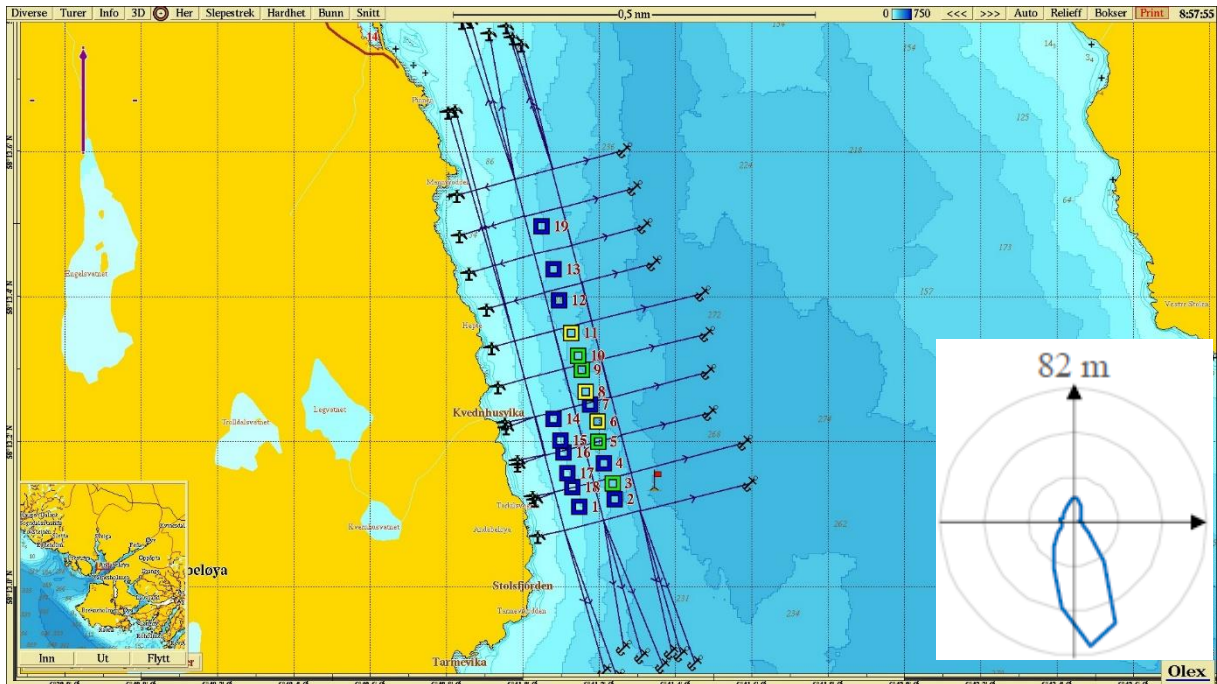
Diverse Turer Info 3D Her Slepestrek Hardhet Bunn Snitt
0,5 nm
0 750 <<< >>> Auto Relieff Bokser Print 8:57:55

19
13
12
11
10
9
8
7
14
6
15
5
16
4
17
3
18
2
1

Kvednhusvika
Stolsfjorden
Tarmevika
peloya
Engelsvatnet
Legvatnet
Trollsdalsvatnet

82 m

Inn Ut Flytt

Olex